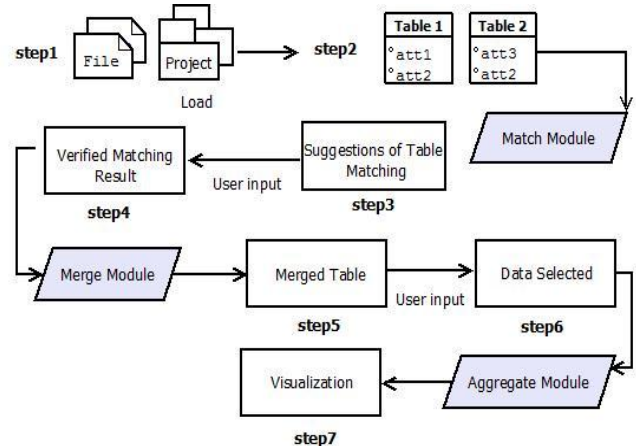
step1

File

Project

Load

step2

Table 1
°att1
°att2

Table 2
°att3
°att2

Match Module

Suggestions of Table Matching

step3

User input

Verified Matching Result

step4

Merge Module

Merged Table

step5

User input

Data Selected

step6

Aggregate Module

Visualization

step7